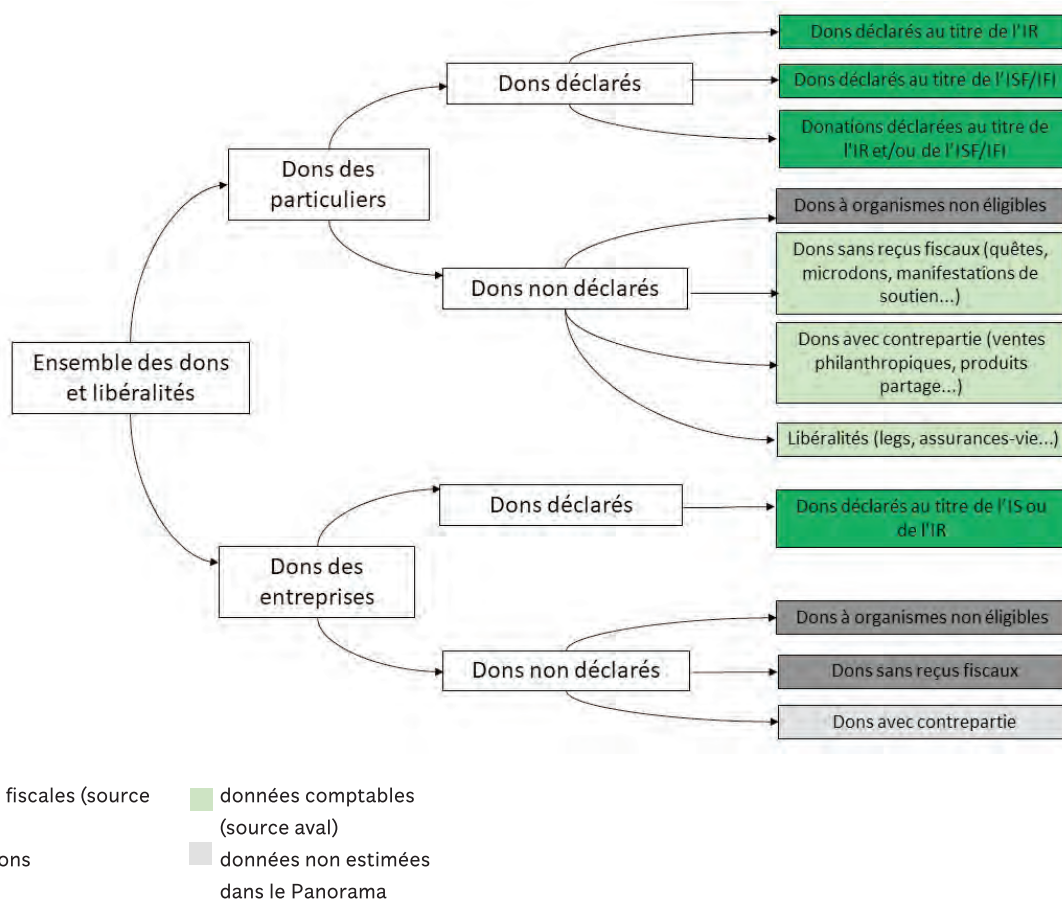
Ensemble des dons et libéralités

Dons des particuliers

Dons déclarés

Dons déclarés au titre de l'IR

Dons déclarés au titre de l'ISF/IFI

Donations déclarées au titre de l'IR et/ou de l'ISF/IFI

Dons non déclarés

Dons à organismes non éligibles

Dons sans reçus fiscaux (quêtes, microdons, manifestations de soutien...)

Dons avec contrepartie (ventes philanthropiques, produits partage...)

Libéralités (legs, assurances-vie...)

Dons des entreprises

Dons déclarés

Dons déclarés au titre de l'IS ou de l'IR

Dons non déclarés

Dons à organismes non éligibles

Dons sans reçus fiscaux

Dons avec contrepartie

fiscales (source

ons

données comptables (source aval)

données non estimées dans le Panorama